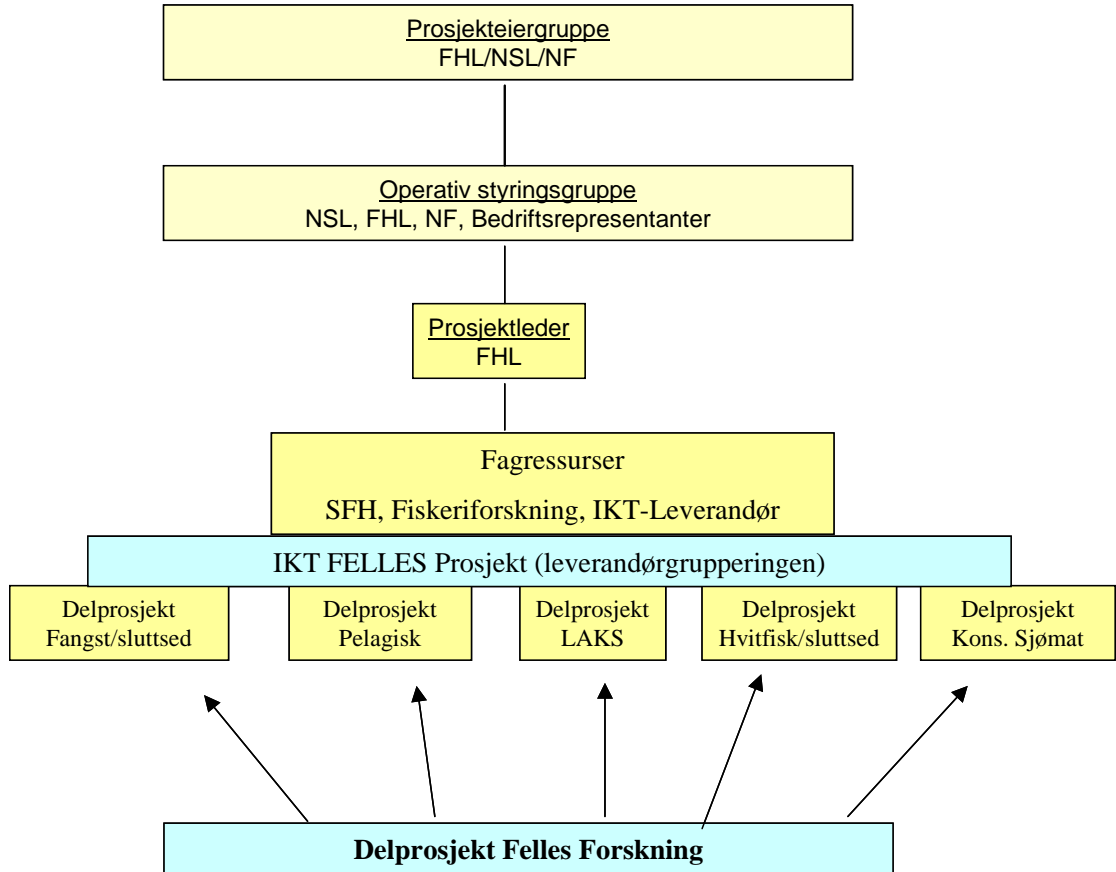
Prosjekteiergruppe
FHL/NSL/NF

Operativ styringsgruppe
NSL, FHL, NF, Bedriftsrepresentanter

Prosjektleder
FHL

Fagressurser
SFH, Fiskeriforskning, IKT-Leverandør

IKT FELLES Prosjekt (leverandørgrupperingen)

Delprosjekt
Fangst/sluttsed

Delprosjekt
Pelagisk

Delprosjekt
LAKS

Delprosjekt
Hvitfisk/sluttsed

Delprosjekt
Kons. Sjømat

Delprosjekt Felles Forskning